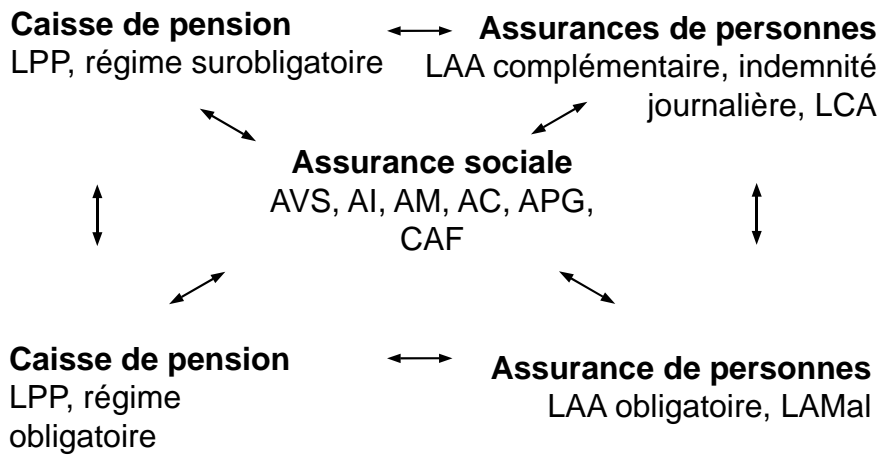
**Caisse de pension**
LPP, régime surobligatoire

**Assurances de personnes**
LAA complémentaire, indemnité journalière, LCA

**Assurance sociale**
AVS, AI, AM, AC, APG, CAF

**Caisse de pension**
LPP, régime obligatoire

**Assurance de personnes**
LAA obligatoire, LAMal